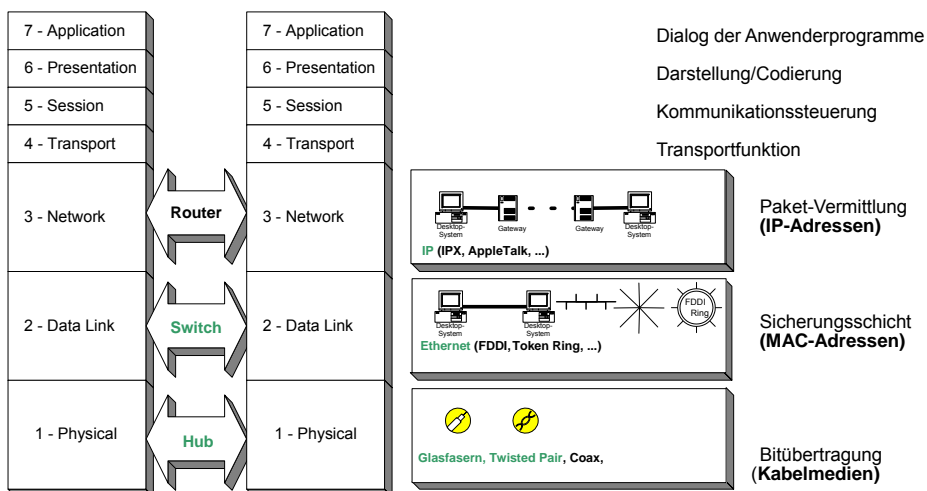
7 - Application
6 - Presentation
5 - Session
4 - Transport
3 - Network
2 - Data Link
1 - Physical

Router
Switch
Hub

7 - Application
6 - Presentation
5 - Session
4 - Transport
3 - Network
2 - Data Link
1 - Physical

Desktop-System
Gateway
Gateway
Desktop-System
IP (IPX, AppleTalk, ...)

Desktop-System
Desktop-System
FDDI Ring
Ethernet (FDDI, Token Ring, ...)

Glasfasern, Twisted Pair, Coax,

Dialog der Anwenderprogramme
Darstellung/Codierung
Kommunikationssteuerung
Transportfunktion
Paket-Vermittlung
(IP-Adressen)
Sicherungsschicht
(MAC-Adressen)
Bitübertragung
(Kabelmedien)